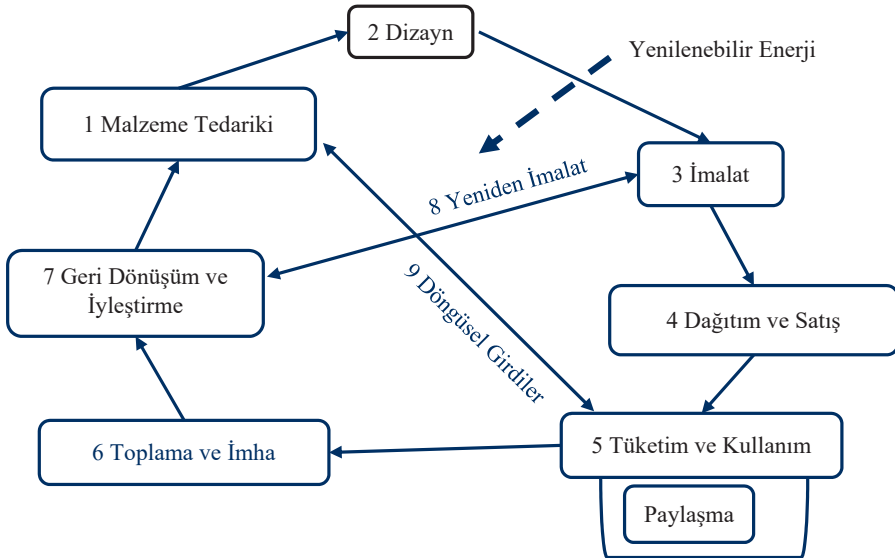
2 Dizayn

Yenilenebilir Enerji

1 Malzeme Tedariki

3 İmalat

8 Yeniden İmalat

7 Geri Dönüşüm ve İyileştirme

9 Döngüsel Girdiler

4 Dağıtım ve Satış

6 Toplama ve İmha

5 Tüketim ve Kullanım

Paylaşma